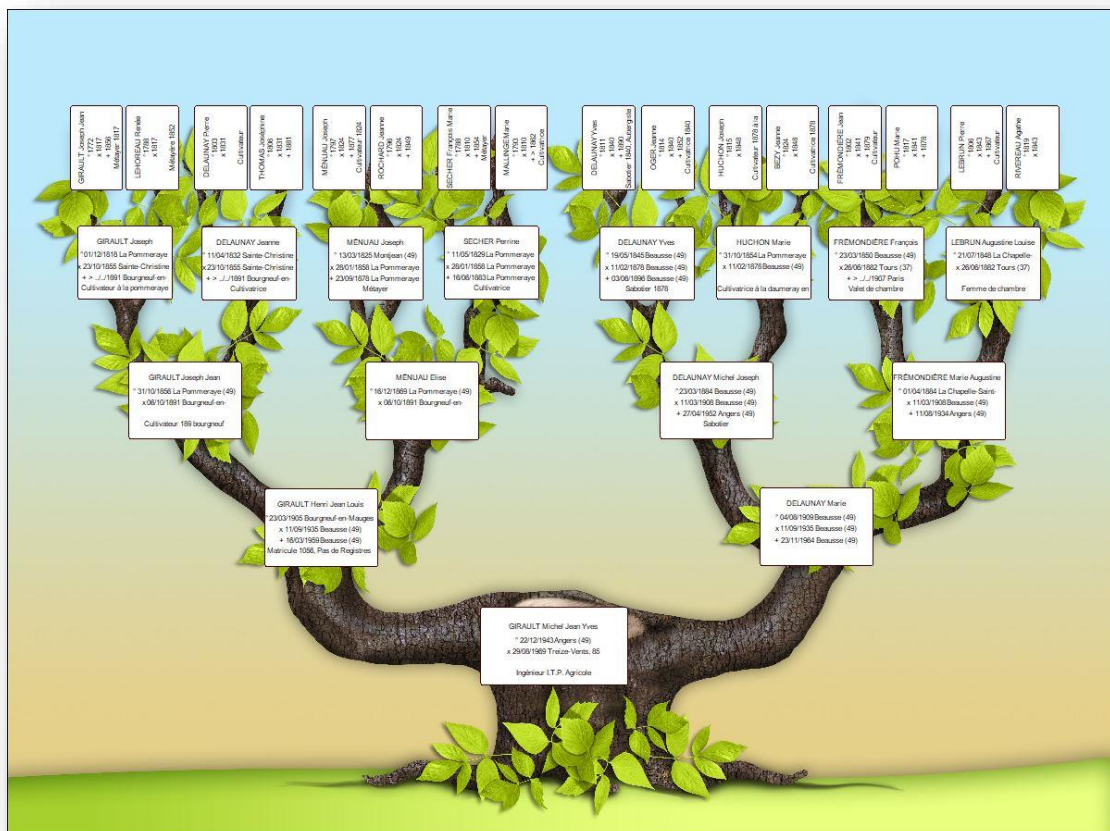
GIRAULT Joseph Jean
° 1772
+ 1817
x 1836
Métayer 1817

LEHOREAU Renée
° 1788
x 1817
Métayère 1852

DELAUNAY Pierre
° 1803
x 1831
Cultivateur

THOMAS Joséphine
° 1806
x 1831
+ 1881

MÉNUAU Joseph
° 1797
x 1824
+ 1877
Cultivateur 1824

ROCHARD Jeanne
° 1796
x 1824
+ 1849

SECHER François Marie
° 1786
x 1810
+ 1854
Métayer

MALINGE Marie
° 1793
x 1810
+ 1862
Cultivatrice

DELAUNAY Yves
° 1811
x 1840
+ 1890
Sabotier 1840, Aubergiste

OGER Jeanne
° 1814
x 1840
+ 1852
Cultivatrice 1840

HUCHON Joseph
° 1815
x 1848
Cultivateur 1878 à la

BEZY Jeanne
° 1824
x 1848
Cultivatrice 1878

FRÉMONDIÈRE Jean
° 1902
x 1841
+ 1879
Cultivateur

POHU Marie
° 1817
x 1841
+ 1878

LEBRUN Pierre
° 1806
x 1843
+ 1867
Cultivateur

RIVEREAU Agathe
° 1819
x 1843

GIRAULT Joseph
° 01/12/1818 La Pommeraye
x 23/10/1855 Sainte-Christine
+ > ../../1891 Bourgneuf-en-
Cultivateur à la pommeraye

DELAUNAY Jeanne
° 11/04/1832 Sainte-Christine
x 23/10/1855 Sainte-Christine
+ > ../../1891 Bourgneuf-en-
Cultivatrice

MÉNUAU Joseph
° 13/03/1825 Montjean (49)
x 28/01/1858 La Pommeraye
+ 23/09/1878 La Pommeraye
Métayer

SECHER Perrine
° 11/05/1829 La Pommeraye
x 28/01/1858 La Pommeraye
+ 16/06/1883 La Pommeraye
Cultivatrice

DELAUNAY Yves
° 19/05/1845 Beausse (49)
x 11/02/1878 Beausse (49)
+ 03/06/1896 Beausse (49)
Sabotier 1878

HUCHON Marie
° 31/10/1854 La Pommeraye
x 11/02/1878 Beausse (49)
Cultivatrice à la daumeray en

FRÉMONDIÈRE François
° 23/03/1850 Beausse (49)
x 26/06/1882 Tours (37)
+ > ../../1907 Paris
Valet de chambre

LEBRUN Augustine Louise
° 21/07/1848 La Chapelle-
x 26/06/1882 Tours (37)
Femme de chambre

GIRAULT Joseph Jean
° 31/10/1856 La Pommeraye (49)
x 06/10/1891 Bourgneuf-en-
Cultivateur 189 bourgneuf

MÉNUAU Elise
° 16/12/1869 La Pommeraye (49)
x 06/10/1891 Bourgneuf-en-

DELAUNAY Michel Joseph
° 23/03/1884 Beausse (49)
x 11/03/1908 Beausse (49)
+ 27/04/1952 Angers (49)
Sabotier

FRÉMONDIÈRE Marie Augustine
° 01/04/1884 La Chapelle-Saint-
x 11/03/1908 Beausse (49)
+ 11/08/1934 Angers (49)

GIRAULT Henri Jean Louis
° 23/03/1905 Bourgneuf-en-Mauges
x 11/09/1935 Beausse (49)
+ 18/03/1959 Beausse (49)
Matricule 1056, Pas de Registres

DELAUNAY Marie
° 04/08/1909 Beausse (49)
x 11/09/1935 Beausse (49)
+ 23/11/1984 Beausse (49)

GIRAULT Michel Jean Yves
° 22/12/1943 Angers (49)
x 29/08/1969 Treize-Vents, 85
Ingénieur I.T.P. Agricole